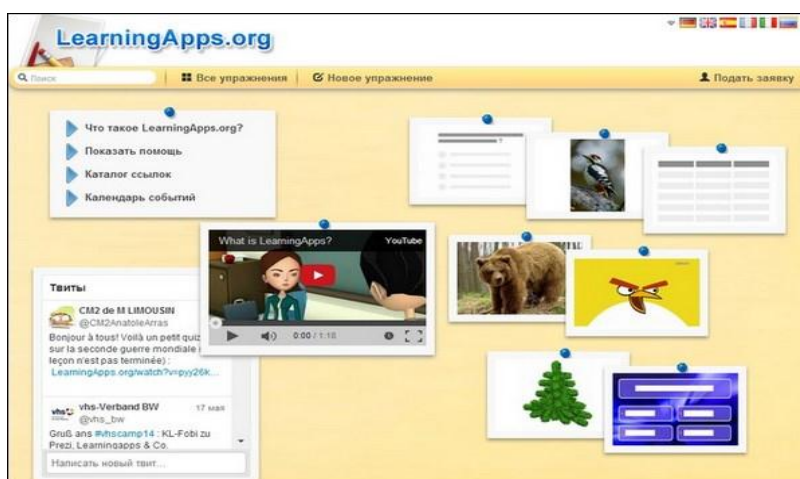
LearningApps.org

Поиск | Все упражнения | Новое упражнение | Подать заявку

Что такое LearningApps.org?
Показать помощь
Каталог ссылок
Календарь событий

What is LearningApps? YouTube

0:00 / 1:18

Твиты

CM2 de M LIMOUSIN
@CM2AnatoleArras
Bonjour à tous! Voilà un petit quiz sur la seconde guerre mondiale (la leçon n'est pas terminée) : LearningApps.org/watch?v=pyy26k...

vhs-Verband BW
@vhs_bw
17 мая
Gruß ans #vhscamp14 : KL-Fobi zu Prezi, Learningapps & Co.

Написать новый твит...